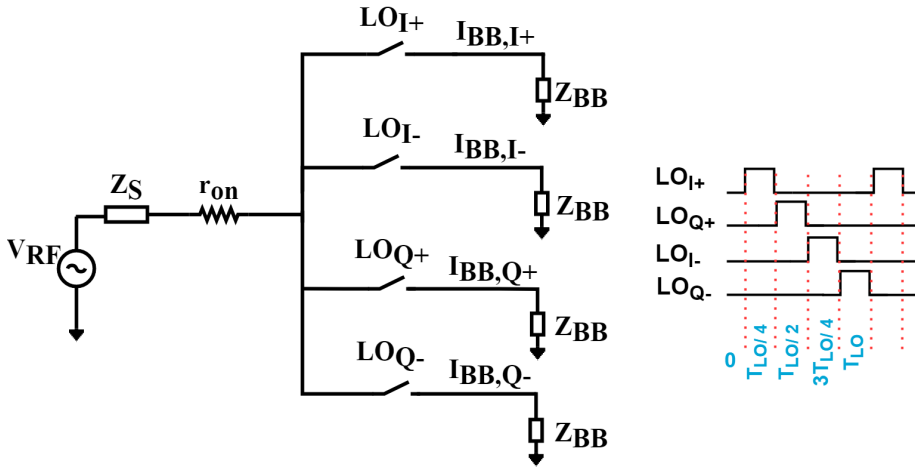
$LO_{I+}$ $I_{BB,I+}$ $Z_{BB}$

$LO_{I-}$ $I_{BB,I-}$ $Z_{BB}$

$V_{RF}$ $Z_S$ $r_{on}$

$LO_{Q+}$ $I_{BB,Q+}$ $Z_{BB}$

$LO_{Q-}$ $I_{BB,Q-}$ $Z_{BB}$

$LO_{I+}$
$LO_{Q+}$
$LO_{I-}$
$LO_{Q-}$

0 $T_{LO/4}$ $T_{LO/2}$ $3T_{LO/4}$ $T_{LO}$